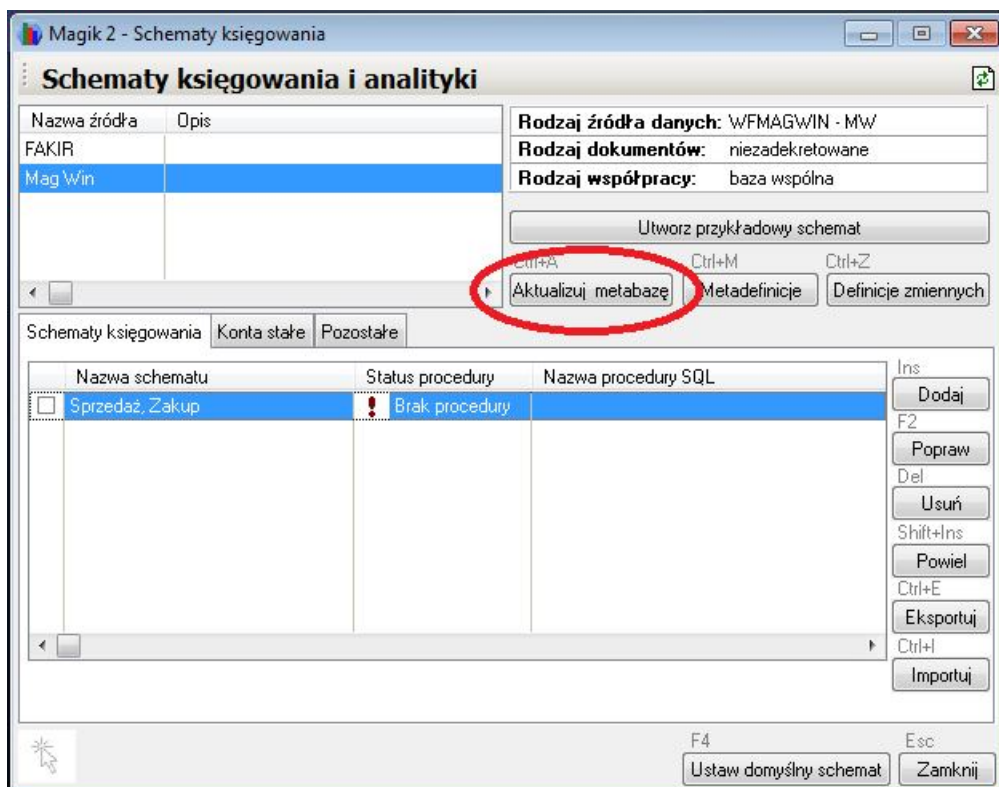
Magik 2 - Schematy księgowania

Schematy księgowania i analityki

| Nazwa źródła | Opis |
|---|---|
| FAKIR | |
| Mag Win | |

Rodzaj źródła danych: WFMAGWIN - MW
Rodzaj dokumentów: niezadekretowane
Rodzaj współpracy: baza wspólna

Utwórz przykładowy schemat

Ctrl+A Aktualizuj metabazę
Ctrl+M Metadefinicje
Ctrl+Z Definicje zmiennych

Schematy księgowania | Konta stałe | Pozostałe

| Nazwa schematu | Status procedury | Nazwa procedury SQL |
|---|---|---|
| Sprzedaż, Zakup | ! Brak procedury | |

Ins Dodaj
F2 Popraw
Del Usuń
Shift+Ins Powiel
Ctrl+E Eksportuj
Ctrl+I Importuj

F4 Ustaw domyślny schemat
Esc Zamknij